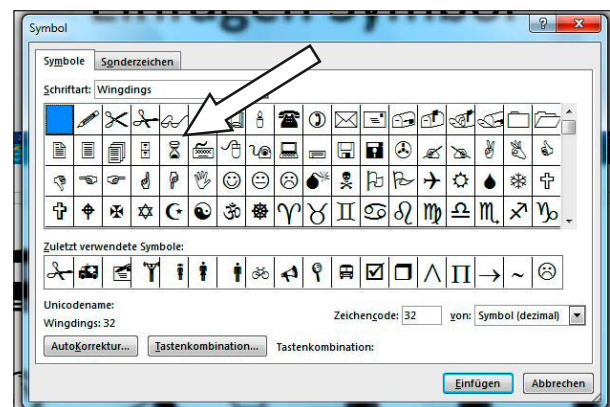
Symbol

Symbole | Sonderzeichen

Schriftart: Wingdings

Zuletzt verwendete Symbole:

Unicodename:

Wingdings: 32

Zeichencode: 32

von: Symbol (dezimal)

AutoKorrektur...

Tastenkombination...

Tastenkombination:

Einfügen

Abbrechen